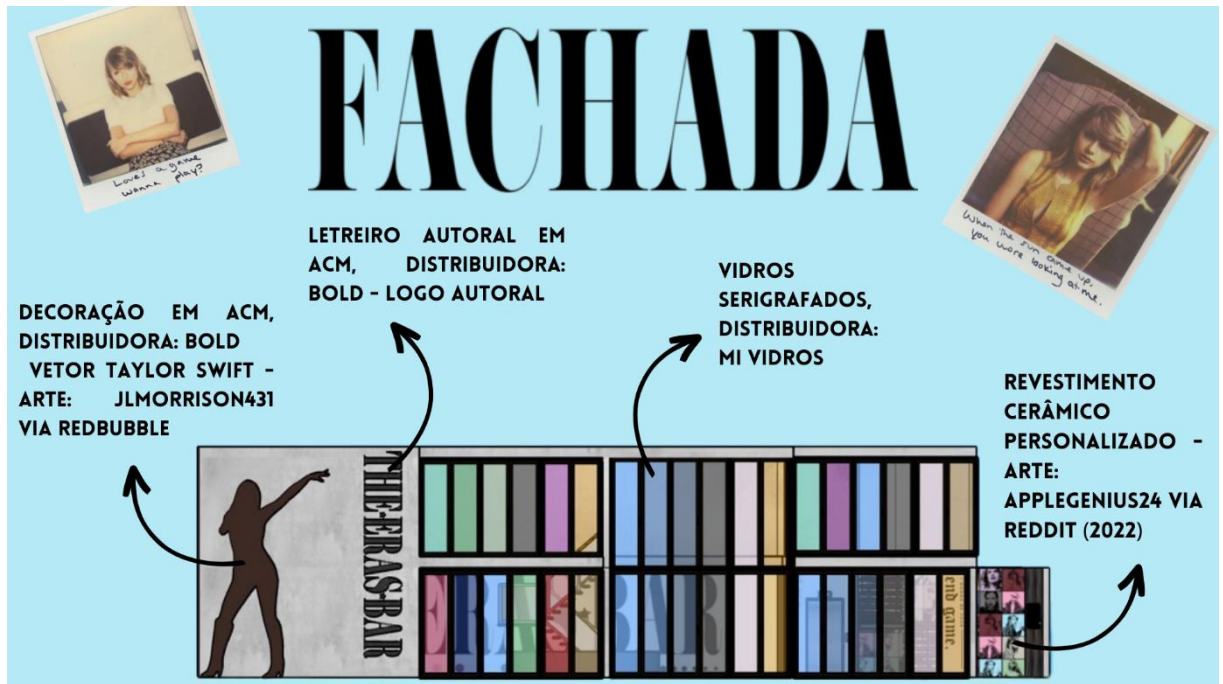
FACHADA

Love's a game wanna play?

When the sun came up, you were looking at me.

LETREIRO AUTORAL EM ACM, DISTRIBUIDORA: BOLD - LOGO AUTORAL

DECORAÇÃO EM ACM, DISTRIBUIDORA: BOLD VETOR TAYLOR SWIFT - ARTE: JLMORRISON431 VIA REDBUBBLE

VIDROS SERIGRAFADOS, DISTRIBUIDORA: MI VIDROS

REVESTIMENTO CERÂMICO PERSONALIZADO - ARTE: APPLEGENIUS24 VIA REDDIT (2022)

THE ERAS BAR

ERAS BAR

end game.